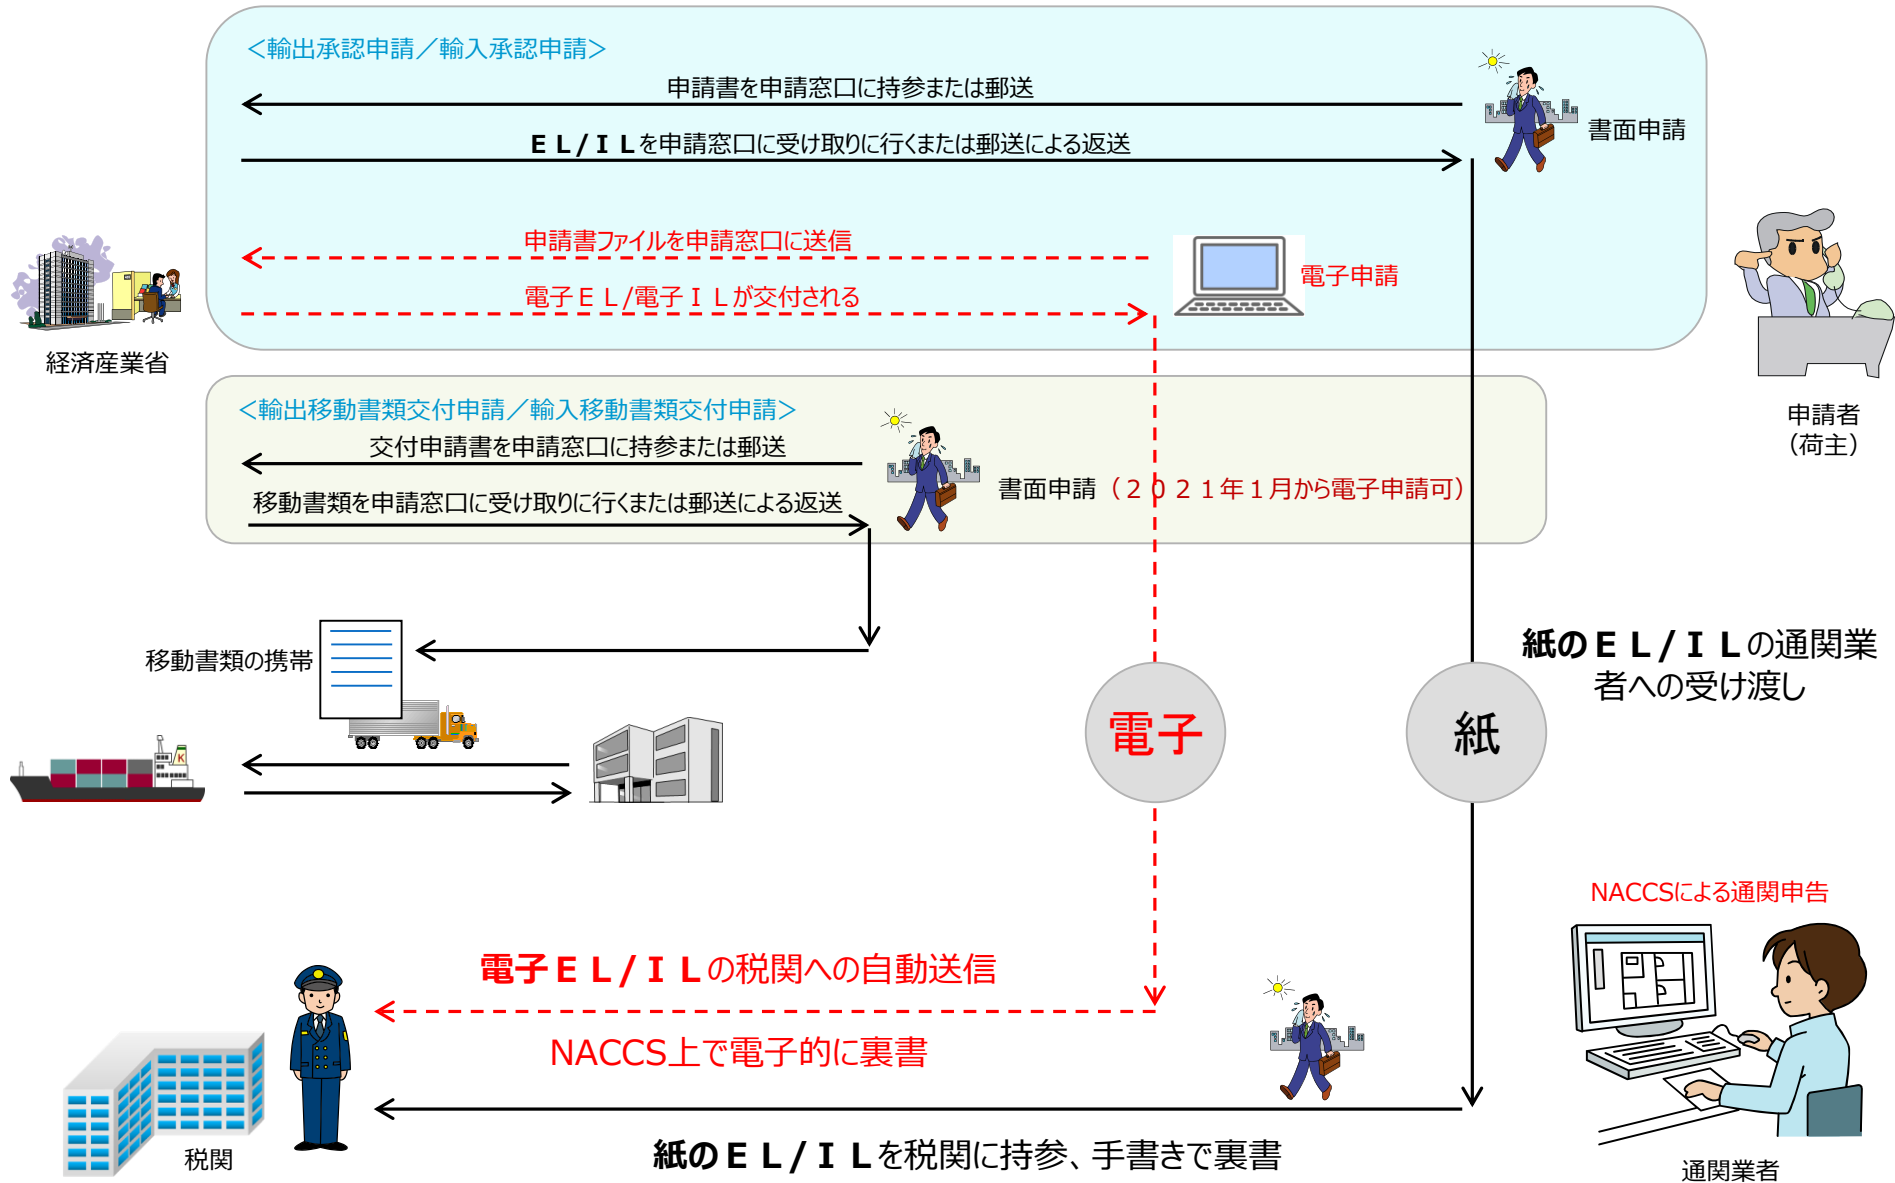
＜輸出承認申請／輸入承認申請＞

申請書を申請窓口に持参または郵送

ＥＬ/ＩＬを申請窓口に受け取りに行くまたは郵送による返送

書面申請

申請書ファイルを申請窓口に送信

電子申請

電子ＥＬ/電子ＩＬが交付される

経済産業省

申請者
（荷主）

＜輸出移動書類交付申請／輸入移動書類交付申請＞

交付申請書を申請窓口に持参または郵送

移動書類を申請窓口に受け取りに行くまたは郵送による返送

書面申請（２０２１年１月から電子申請可）

移動書類の携帯

紙のＥＬ/ＩＬの通関業者への受け渡し

電子

紙

NACCSによる通関申告

電子ＥＬ/ＩＬの税関への自動送信

NACCS上で電子的に裏書

税関

紙のＥＬ/ＩＬを税関に持参、手書きで裏書

通関業者